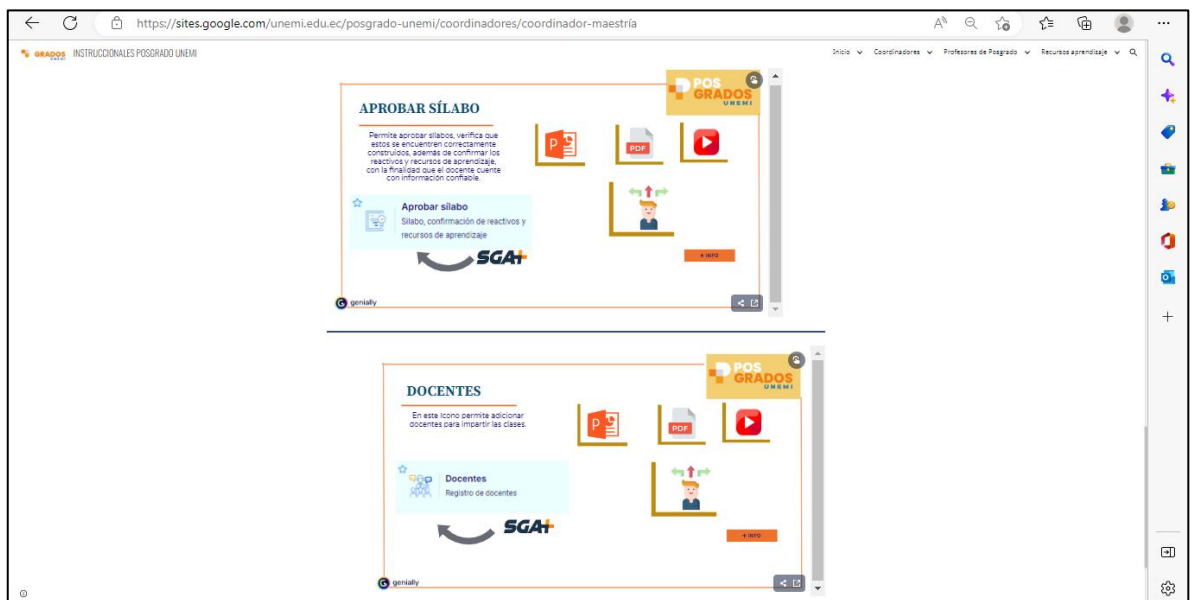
https://sites.google.com/unemi.edu.ec/posgrado-unemi/coordinadores/coordinador-maestría

GRADOS INSTRUCCIONALES POSGRADO UNEMI

Inicio Coordinadores Profesores de Posgrado Recursos aprendizaje

POS GRADOS UNEMI

APROBAR SÍLABO

Permite aprobar sílabos, verifica que estos se encuentren correctamente construidos, además de confirmar los reactivos y recursos de aprendizaje, con la finalidad que el docente cuente con información confiable.

PDF

Aprobar sílabo
Silabo, confirmación de reactivos y recursos de aprendizaje

SGA+

+ INFO

genially

POS GRADOS UNEMI

DOCENTES

En este icono permite adicionar docentes para impartir las clases.

PDF

Docentes
Registro de docentes

SGA+

+ INFO

genially